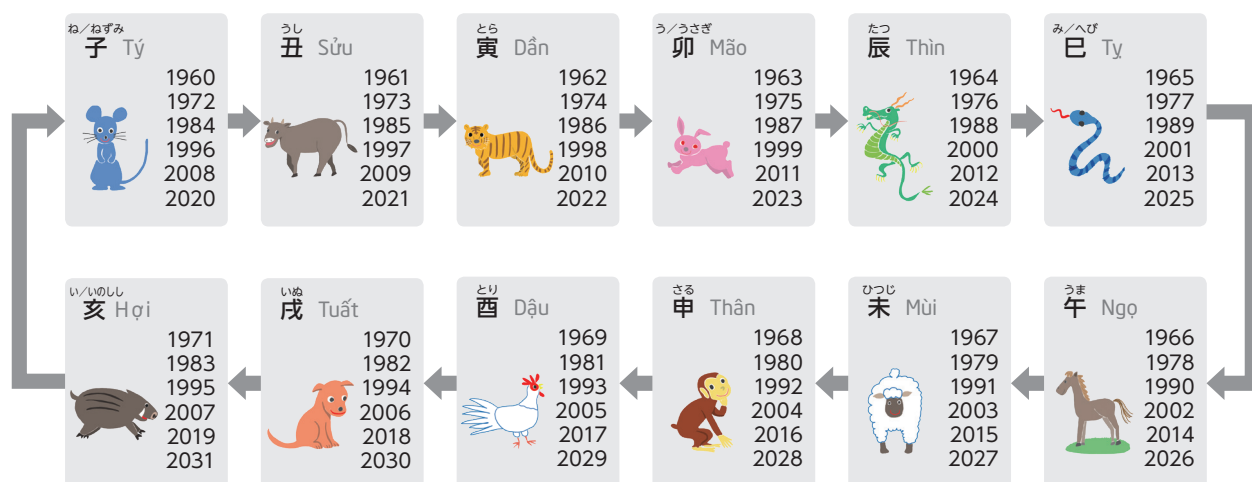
ね／ねずみ
子 Tý
1960
1972
1984
1996
2008
2020

うし
丑 Sửu
1961
1973
1985
1997
2009
2021

とら
寅 Dần
1962
1974
1986
1998
2010
2022

う／うさぎ
卯 Mão
1963
1975
1987
1999
2011
2023

たつ
辰 Thìn
1964
1976
1988
2000
2012
2024

み／へび
巳 Tỵ
1965
1977
1989
2001
2013
2025

い／いのしし
亥 Hợi
1971
1983
1995
2007
2019
2031

いぬ
戌 Tuất
1970
1982
1994
2006
2018
2030

とり
酉 Dậu
1969
1981
1993
2005
2017
2029

さる
申 Thân
1968
1980
1992
2004
2016
2028

ひつじ
未 Mùi
1967
1979
1991
2003
2015
2027

うま
午 Ngọ
1966
1978
1990
2002
2014
2026